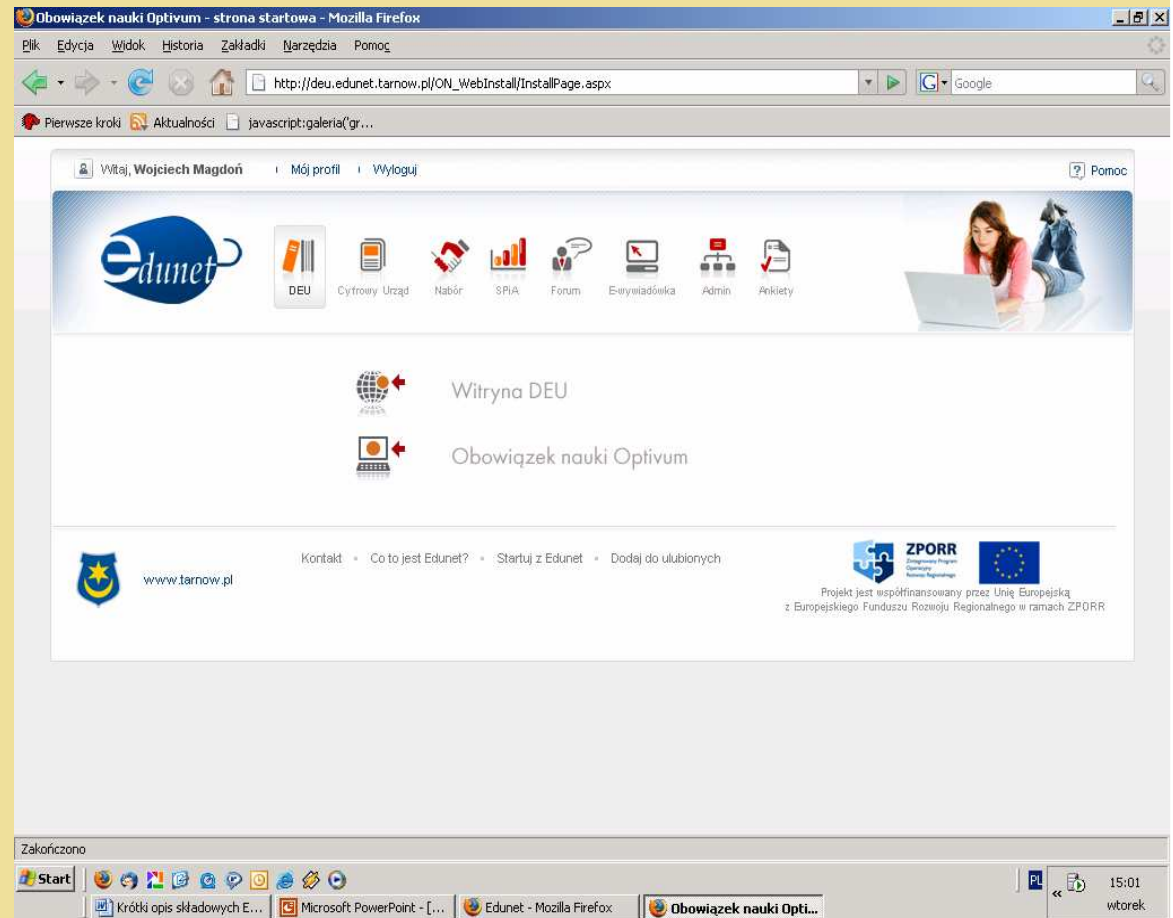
Obowiązek nauki Optivum - strona startowa - Mozilla Firefox

Plik Edycja Widok Historia Zakładki Narzędzia Pomoc

http://deu.edunet.tarnow.pl/ON_WebInstall/InstallPage.aspx

Google

Pierwsze kroki Aktualności javascript:galeria('gr...

Witaj, Wojciech Magdoń | Mój profil | Wyloguj

Pomoc

edunet

DEU Cyfrowy Urząd Nabór SPiA Forum E-wywiadówka Admin Ankiety

Witryna DEU

Obowiązek nauki Optivum

www.tarnow.pl

Kontakt • Co to jest Edunet? • Startuj z Edunet • Dodaj do ulubionych

ZPORR

Projekt jest współfinansowany przez Unię Europejską z Europejskiego Funduszu Rozwoju Regionalnego w ramach ZPORR

Zakończono

Start

Krótki opis składowych E... Microsoft PowerPoint - [... Edunet - Mozilla Firefox Obowiązek nauki Opti...

PL 15:01 wtorek